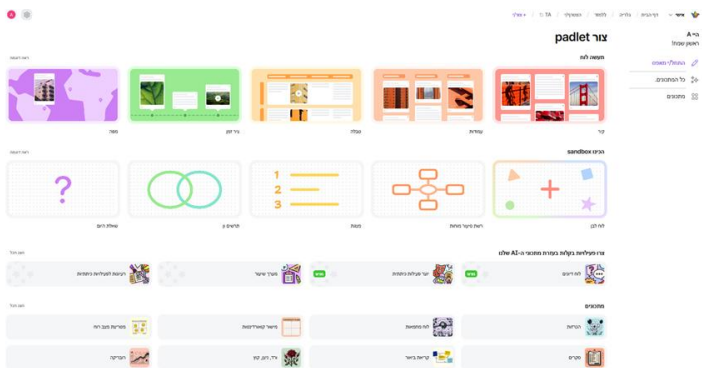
צור padlet

התחל מאפס
כל התבניות
מתכונים

משטח לוח
ראה הכול
קיר
עמודות
טבלה
ציר זמן
מפה

הכינו sandbox
ראה הכול
לוח לבן
ראש סיעור מוחות
ממוספר
תרשים ון
שאלת היום

צרו פעילויות בקלות בעזרת מתכונני ה-AI שלנו
ראה הכול
חדש
לוח דיונים
חדש
יוצר פעילויות למידה
מעריך שיעור
רעיונות לפעילויות ביתיות

מתכונים
ראה הכול
הכרויות
לוח מתקפאות
מיפוי קוואדרנטים
פורטפוליו מצב רוח
מקרים
קריאות ביטוי
ידע, רוצה, למד
הערכה